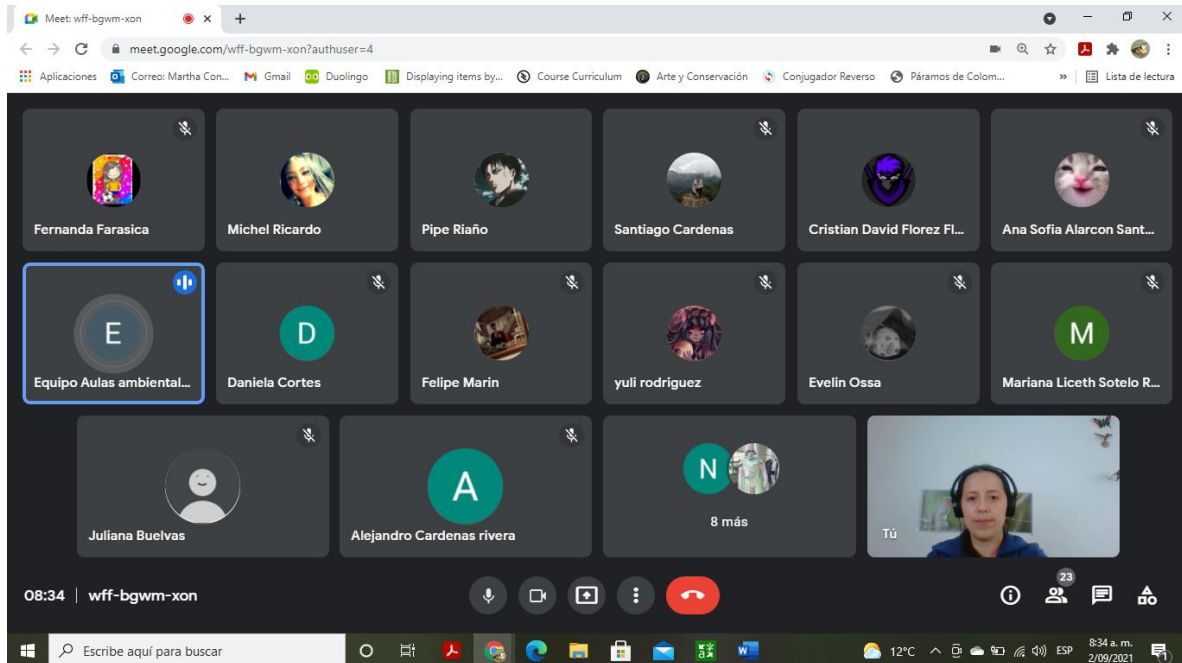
Meet: wff-bgwm-xon
meet.google.com/wff-bgwm-xon?authuser=4
Aplicaciones Correo: Martha Con... Gmail Duolingo Displaying items by... Course Curriculum Arte y Conservación Conjugador Reverso Páramos de Colom... Lista de lectura

Fernanda Farasica
Michel Ricardo
Pipe Riaño
Santiago Cardenas
Cristian David Florez Fl...
Ana Sofia Alarcon Sant...
E
Equipo Aulas ambiental...
D
Daniela Cortes
Felipe Marin
yuli rodriguez
Evelin Ossa
M
Mariana Liceth Sotelo R...
Juliana Buelvas
A
Alejandro Cardenas rivera
N
8 más
Tú

08:34 | wff-bgwm-xon
23

Escribe aquí para buscar
12°C ESP 8:34 a. m. 2/09/2021